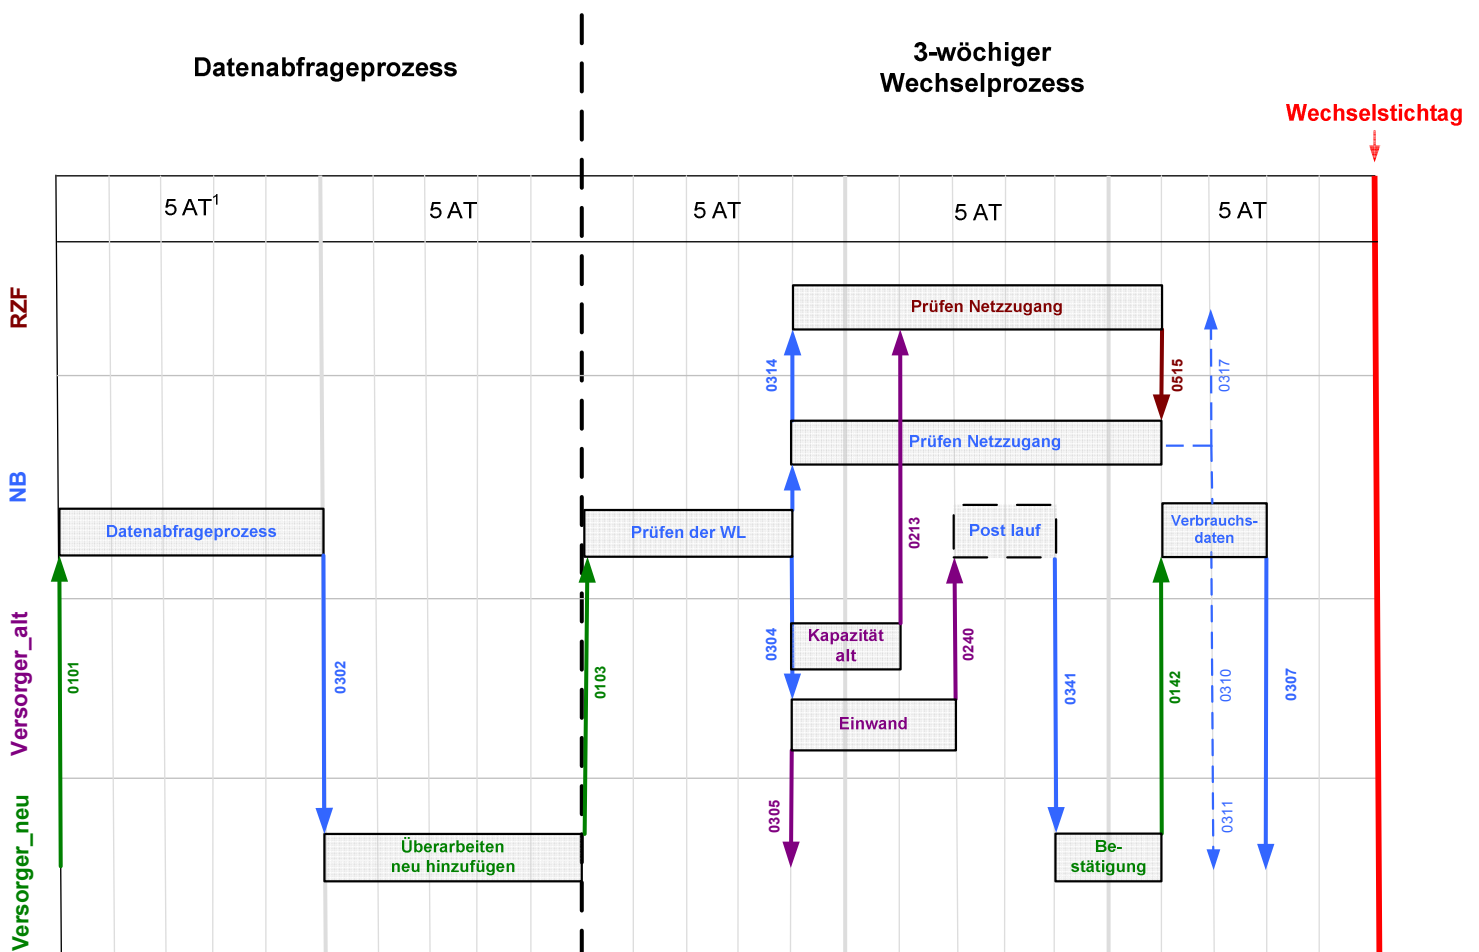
Datenabfrageprozess

3-wöchiger Wechselprozess

Wechselstichtag

| 5 AT$^1$ | 5 AT | 5 AT | 5 AT | 5 AT |
|---|---|---|---|---|

RZF

NB

Versorger_alt

Versorger_neu

Prüfen Netzzugang

0314

0515

0317

Prüfen Netzzugang

Datenabfrageprozess

Prüfen der WL

0213

Post lauf

Verbrauchs-daten

0101

0302

0103

0304

Kapazität alt

0240

0341

0142

0310

0307

Einwand

0305

0311

Überarbeiten neu hinzufügen

Be-stätigung